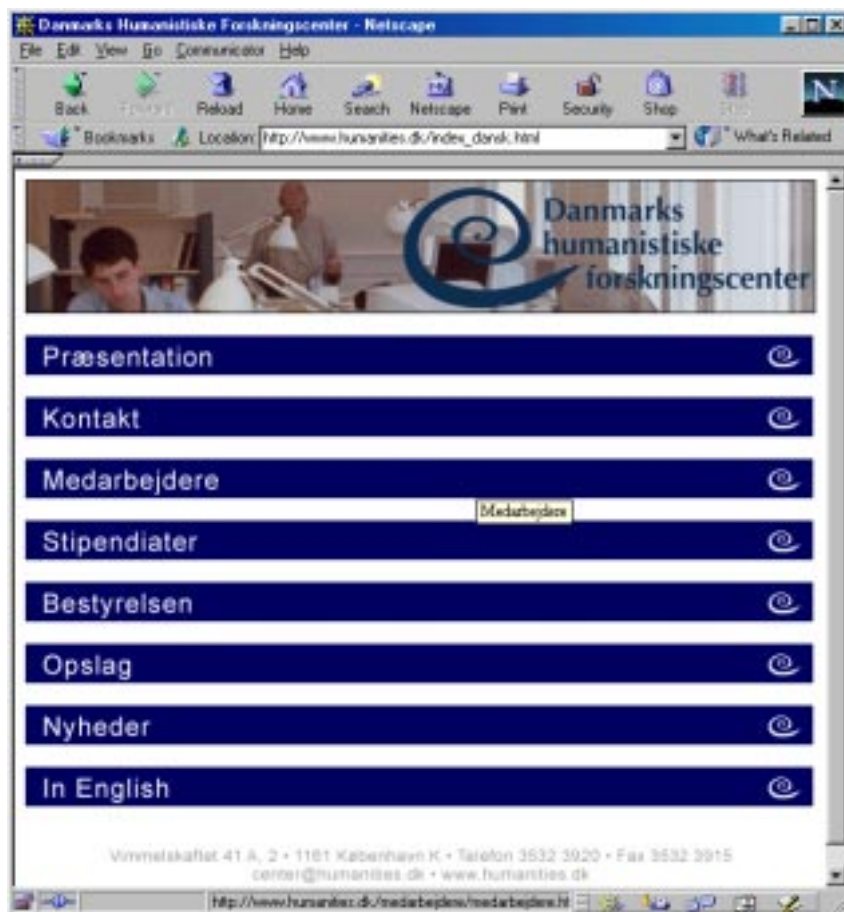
Danmarks Humanistiske Forskningscenter - Netscape

File Edit View Go Communicator Help

Back Forward Reload Home Search Netscape Print Security Shop Stop

Bookmarks Location: http://www.humanities.dk/index_dansk.html What's Related

Danmarks humanistiske forskningscenter

Præsentation

Kontakt

Medarbejdere

Medarbejdere

Stipendiater

Bestyrelsen

Opslag

Nyheder

In English

Vimmelskaftet 41 A, 2 • 1161 København K • Telefon 3532 3920 • Fax 3532 3915
center@humanities.dk • www.humanities.dk

http://www.humanities.dk/medarbejdere/medarbejdere.ht